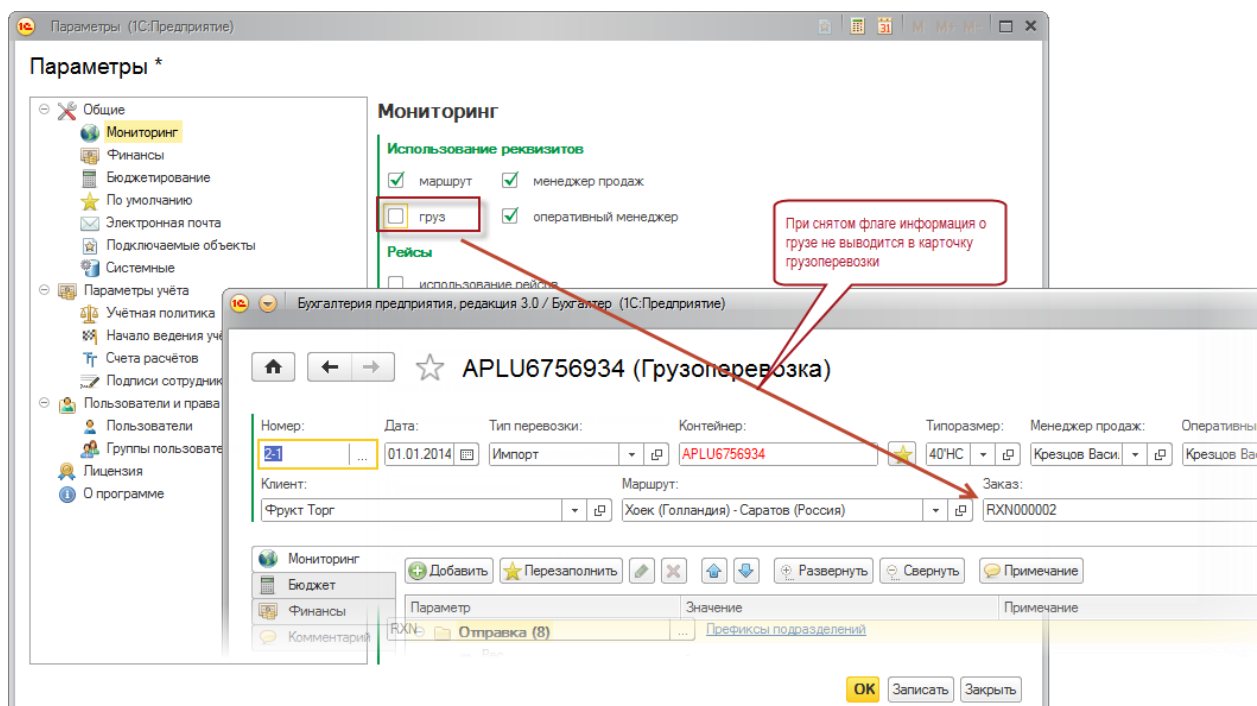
Параметры (1С:Предприятие)

Параметры *

Общие
Мониторинг
Финансы
Бюджетирование
По умолчанию
Электронная почта
Подключаемые объекты
Системные
Параметры учёта
Учётная политика
Начало ведения уче
Счета расчётов
Подписи сотрудник
Пользователи и права
Пользователи
Группы пользовате
Лицензия
О программе

Мониторинг

Использование реквизитов
маршрут
менеджер продаж
груз
оперативный менеджер

Рейсы
использование рейсов

При снятом флаге информация о грузе не выводится в карточку грузоперевозки

Бухгалтерия предприятия, редакция 3.0 / Бухгалтер (1С:Предприятие)

APLU6756934 (Грузоперевозка)

| Номер: | Дата: | Тип перевозки: | Контейнер: | Типоразмер: | Менеджер продаж: | Оперативны |
|---|---|---|---|---|---|---|
| 2-1 | 01.01.2014 | Импорт | APLU6756934 | 40'HC | Крезцов Васи. | Крезцов Ва |

Клиент:
Фрукт Торг
Маршрут:
Хоек (Голландия) - Саратов (Россия)
Заказ:
RXN000002

Мониторинг
Бюджет
Финансы
Комментарий

Добавить
Перезаполнить
Развернуть
Свернуть
Примечание

| Параметр | Значение | Примечание |
|---|---|---|
| Отправка (8) | | |

RXN
Префиксы подразделений

OK
Записать
Закрыть